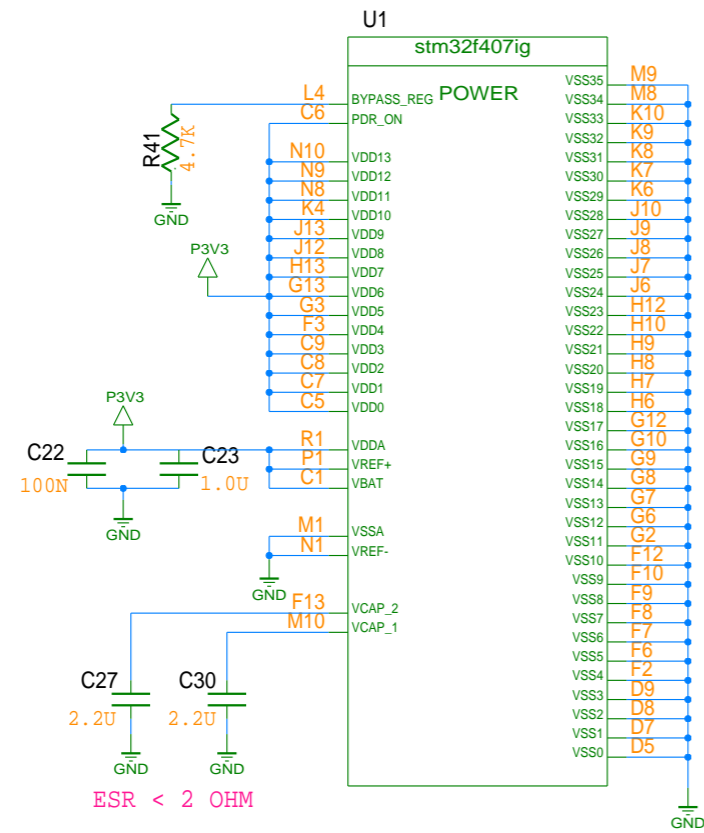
U1
stm32f407ig
POWER

L4 BYPASS_REG
C6 PDR_ON
N10 VDD13
N9 VDD12
N8 VDD11
K4 VDD10
J13 VDD9
J12 VDD8
H13 VDD7
G13 VDD6
G3 VDD5
F3 VDD4
C9 VDD3
C8 VDD2
C7 VDD1
C5 VDD0
R1 VDDA
P1 VREF+
C1 VBAT
M1 VSSA
N1 VREF-
F13 VCAP_2
M10 VCAP_1

VSS35 M9
VSS34 M8
VSS33 K10
VSS32 K9
VSS31 K8
VSS30 K7
VSS29 K6
VSS28 J10
VSS27 J9
VSS26 J8
VSS25 J7
VSS24 J6
VSS23 H12
VSS22 H10
VSS21 H9
VSS20 H8
VSS19 H7
VSS18 H6
VSS17 G12
VSS16 G10
VSS15 G9
VSS14 G8
VSS13 G7
VSS12 G6
VSS11 G2
VSS10 F12
VSS9 F10
VSS8 F9
VSS7 F8
VSS6 F7
VSS5 F6
VSS4 F2
VSS3 D9
VSS2 D8
VSS1 D7
VSS0 D5

R41
4.7K
GND
P3V3
P3V3
C22
100N
C23
1.0U
GND
GND
C27
2.2U
GND
C30
2.2U
GND
ESR < 2 OHM
GND